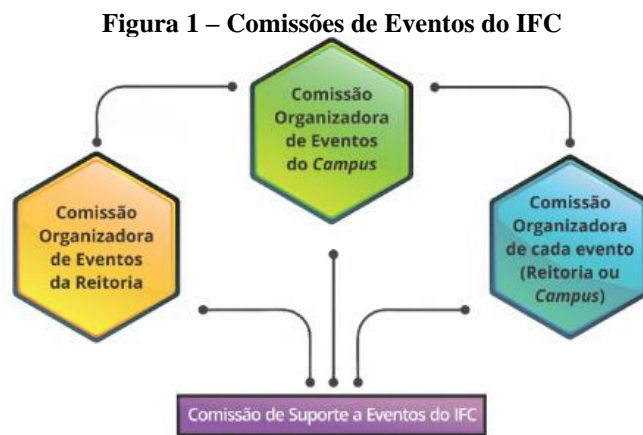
Figura 1 – Comissões de Eventos do IFC

Comissão Organizadora de Eventos do *Campus*

Comissão Organizadora de Eventos da Reitoria

Comissão Organizadora de cada evento (Reitoria ou *Campus*)

Comissão de Suporte a Eventos do IFC